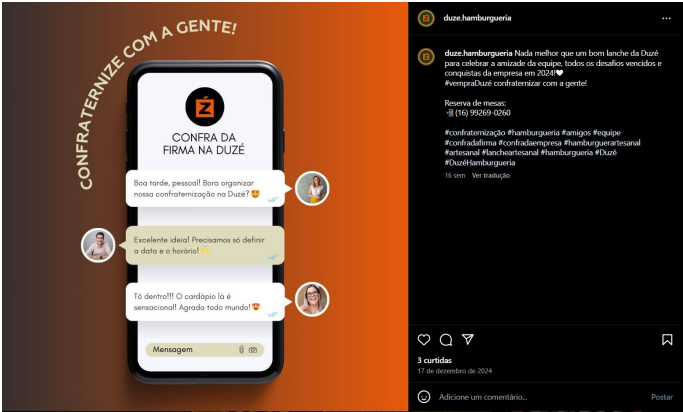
CONFRATERNIZE COM A GENTE!

Ź

CONFRA DA FIRMA NA DUZÉ

Boa tarde, pessoal! Bora organizar nossa confraternização na Duzé? 😍

Excelente ideia! Precisamos só definir a data e o horário! 👏

Tô dentro!!! O cardápio lá é sensacional! Agrada todo mundo! 😍

Mensagem

duze.hamburgueria

duze.hamburgueria Nada melhor que um bom lanche da Duzé para celebrar a amizade da equipe, todos os desafios vencidos e conquistas da empresa em 2024!♥
#vempraDuzé confraternizar com a gente!

Reserva de mesas:
📲 (16) 99269-0260

#confraternização #hamburgueria #amigos #equipe #confradafirma #confradaempresa #hamburguerartesanal #artesanal #lancheartesanal #hamburgueria #Duzé #DuzéHamburgueria

16 sem Ver tradução

3 curtidas
17 de dezembro de 2024

Adicione um comentário... Postar